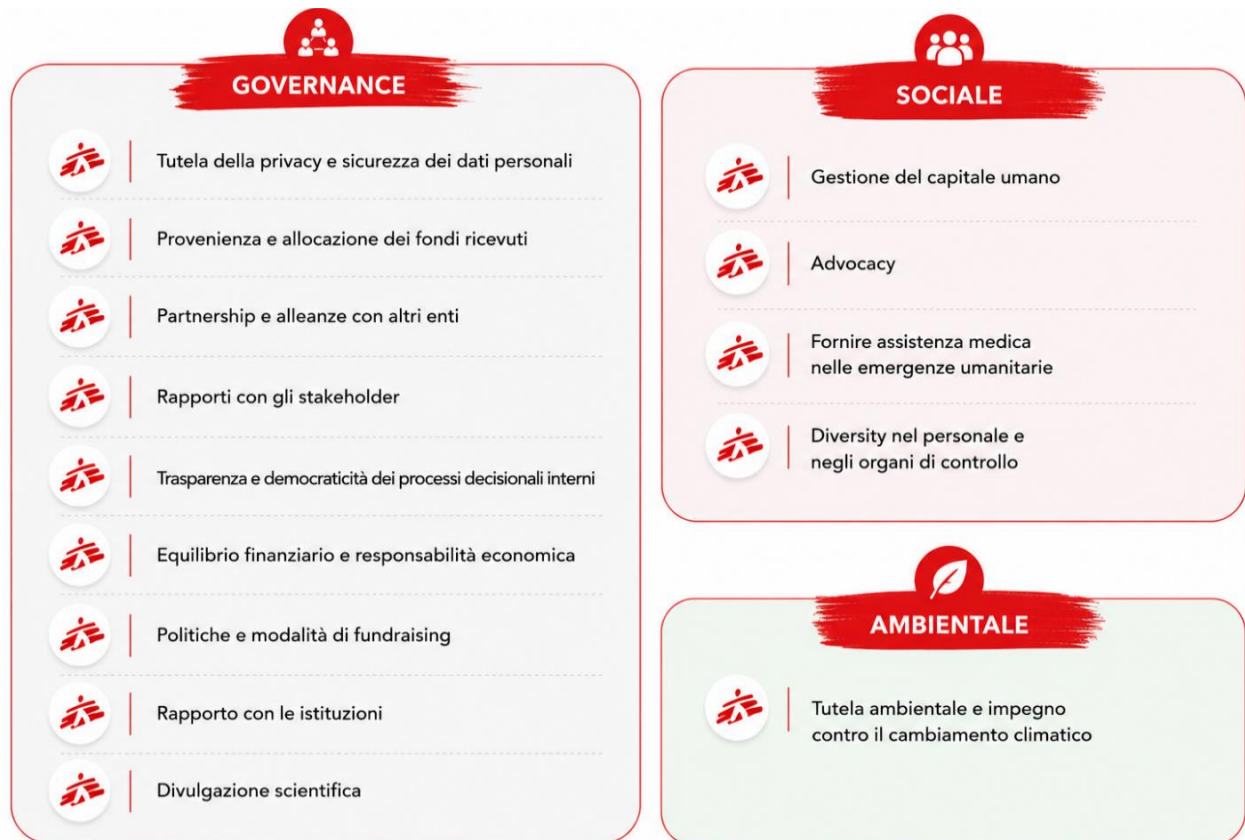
GOVERNANCE

Tutela della privacy e sicurezza dei dati personali

Provenienza e allocazione dei fondi ricevuti

Partnership e alleanze con altri enti

Rapporti con gli stakeholder

Trasparenza e democraticità dei processi decisionali interni

Equilibrio finanziario e responsabilità economica

Politiche e modalità di fundraising

Rapporto con le istituzioni

Divulgazione scientifica

SOCIALE

Gestione del capitale umano

Advocacy

Fornire assistenza medica nelle emergenze umanitarie

Diversity nel personale e negli organi di controllo

AMBIENTALE

Tutela ambientale e impegno contro il cambiamento climatico